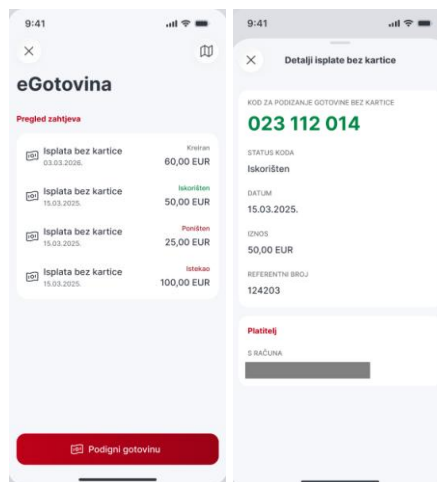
9:41

eGotovina

Pregled zahtjeva

Isplata bez kartice
03.03.2026.
Kreiran
60,00 EUR

Isplata bez kartice
15.03.2025.
Iskorišten
50,00 EUR

Isplata bez kartice
15.03.2025.
Poništen
25,00 EUR

Isplata bez kartice
15.03.2025.
Istekao
100,00 EUR

Podigni gotovinu

9:41

Detalji isplate bez kartice

KOD ZA PODIZANJE GOTOVINE BEZ KARTICE
023 112 014

STATUS KODA
Iskorišten

DATUM
15.03.2025.

IZNOS
50,00 EUR

REFERENTNI BROJ
124203

Platitelj

S RAČUNA